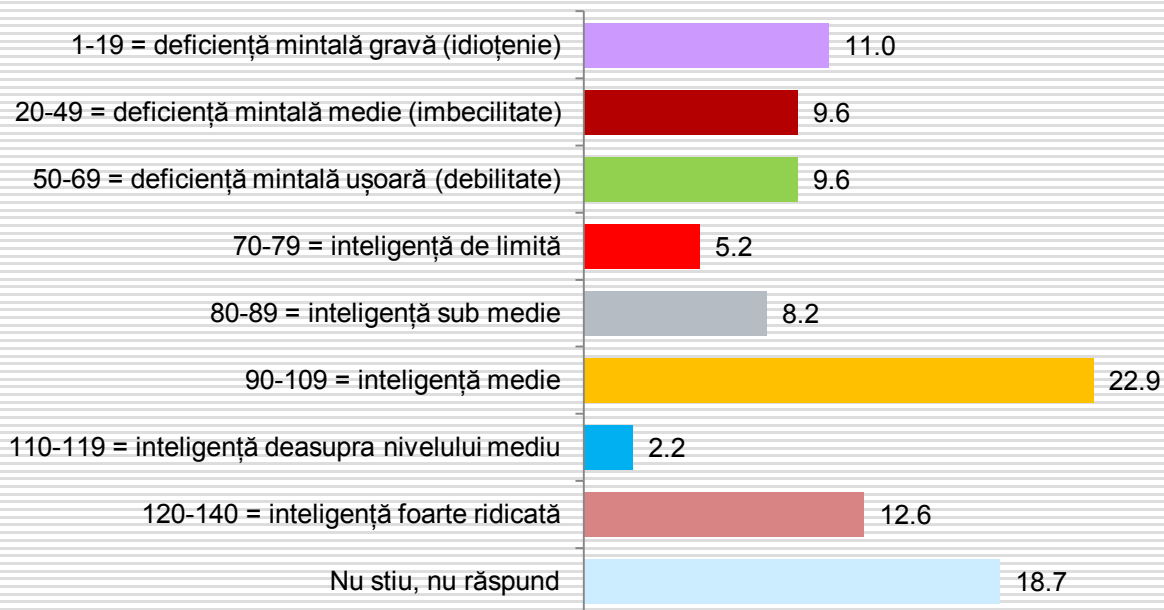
1-19 = deficiență mintală gravă (idioțenie) 11.0

20-49 = deficiență mintală medie (imbecilitate) 9.6

50-69 = deficiență mintală ușoară (debilitate) 9.6

70-79 = inteligență de limită 5.2

80-89 = inteligență sub medie 8.2

90-109 = inteligență medie 22.9

110-119 = inteligență deasupra nivelului mediu 2.2

120-140 = inteligență foarte ridicată 12.6

Nu stiu, nu răspund 18.7